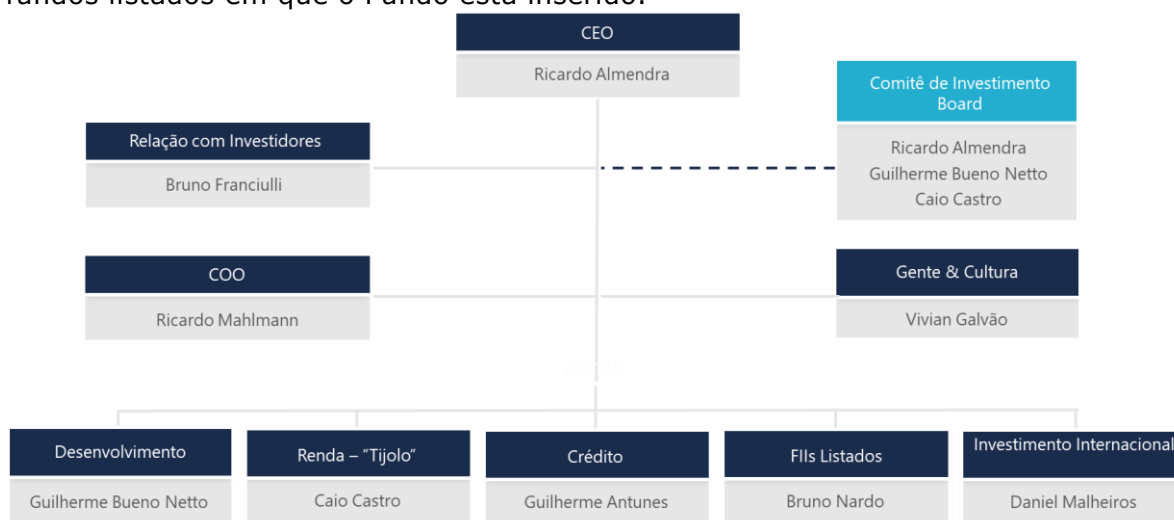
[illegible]

CEO
Ricardo Almendra

Comitê de Investimento Board
Ricardo Almendra
Guilherme Bueno Netto
Caio Castro

Relação com Investidores
Bruno Franciulli

COO
Ricardo Mahlmann

Gente & Cultura
Vivian Galvão

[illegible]

Desenvolvimento
Guilherme Bueno Netto

Renda – "Tijolo"
Caio Castro

Crédito
Guilherme Antunes

FIIs Listados
Bruno Nardo

Investimento Internacional
Daniel Malheiros